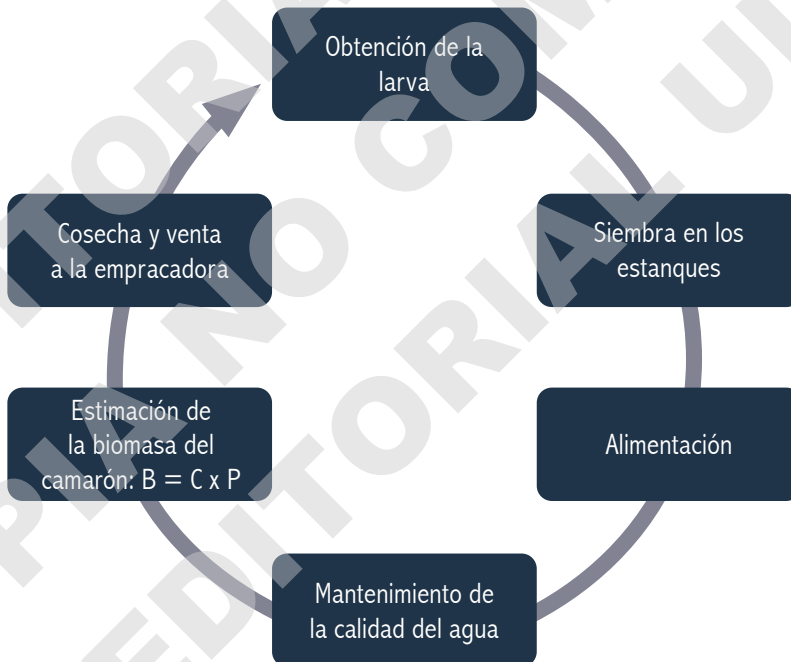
Obtención de la larva

Siembra en los estanques

Alimentación

Mantenimiento de la calidad del agua

Estimación de la biomasa del camarón: $B = C \times P$

Cosecha y venta a la empracadora

TORIA NO COM
EDITORIAL